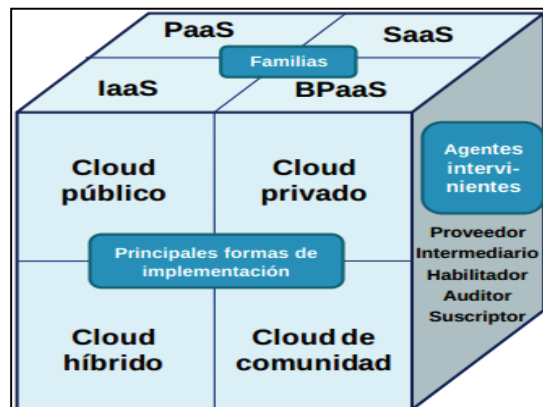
PaaS
SaaS
Familias
IaaS
BPaaS

Cloud público
Cloud privado
Principales formas de implementación
Cloud híbrido
Cloud de comunidad

Agentes intervinientes
Proveedor
Intermediario
Habilitador
Auditor
Suscriptor